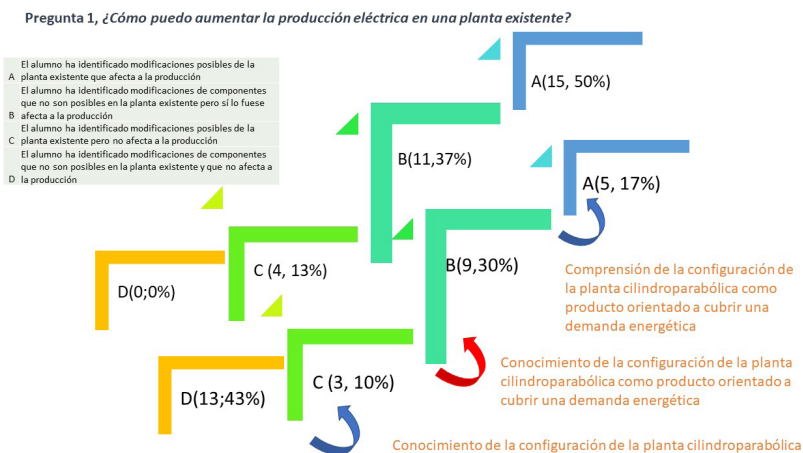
Pregunta 1, ¿Cómo puedo aumentar la producción eléctrica en una planta existente?

| | |
|---|---|
| A | El alumno ha identificado modificaciones posibles de la planta existente que afecta a la producción |
| B | El alumno ha identificado modificaciones de componentes que no son posibles en la planta existente pero sí lo fuese afecta a la producción |
| C | El alumno ha identificado modificaciones posibles de la planta existente pero no afecta a la producción |
| D | El alumno ha identificado modificaciones de componentes que no son posibles en la planta existente y que no afecta a la producción |

A(15, 50%)

B(11,37%)

A(5, 17%)

C (4, 13%)

B(9,30%)

D(0;0%)

Comprensión de la configuración de la planta cilindroparabólica como producto orientado a cubrir una demanda energética

Conocimiento de la configuración de la planta cilindroparabólica como producto orientado a cubrir una demanda energética

D(13;43%)

C (3, 10%)

Conocimiento de la configuración de la planta cilindroparabólica